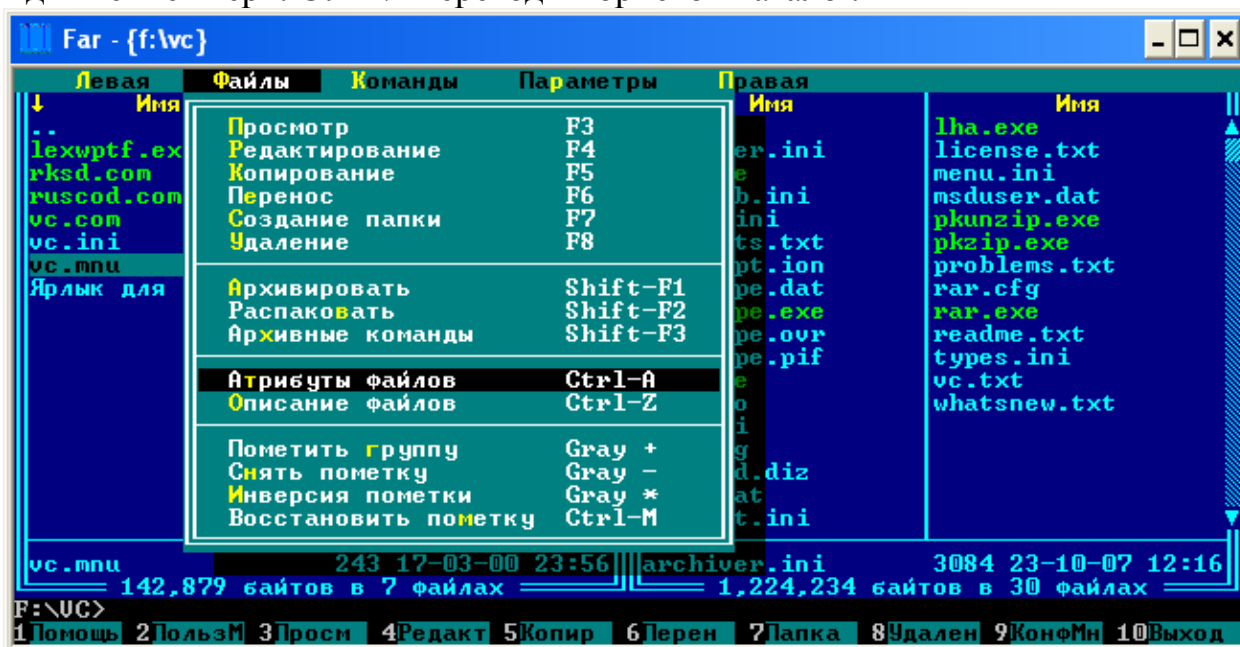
Far - {f:\vc}

Левая Файлы Команды Параметры Правая

↓ Имя | Имя | Имя
..
lexwptf.ex
rksd.com
ruscod.com
vc.com
vc.ini
vc.mnu
Ярлык для

Просмотр F3
Редактирование F4
Копирование F5
Перенос F6
Создание папки F7
Удаление F8

Архивировать Shift-F1
Распаковать Shift-F2
Архивные команды Shift-F3

Атрибуты файлов Ctrl-A
Описание файлов Ctrl-Z

Пометить группу Gray +
Снять пометку Gray -
Инверсия пометки Gray *
Восстановить пометку Ctrl-M

er.ini
e
b.ini
ini
ts.txt
pt.ion
pe.dat
pe.exe
pe.ovr
pe.pif
e
o
i
g
d.diz
at
t.ini

lha.exe
license.txt
menu.ini
msduser.dat
pkunzip.exe
pkzip.exe
problems.txt
rar.cfg
rar.exe
readme.txt
types.ini
vc.txt
whatsnew.txt

vc.mnu 243 17-03-00 23:56 archiver.ini 3084 23-10-07 12:16
142,879 байтов в 7 файлах 1,224,234 байтов в 30 файлах
F:\VC>
1Помощь 2ПользМ 3Просм 4Редакт 5Копир 6Перен 7Папка 8Удален 9КонфМн 10Выход